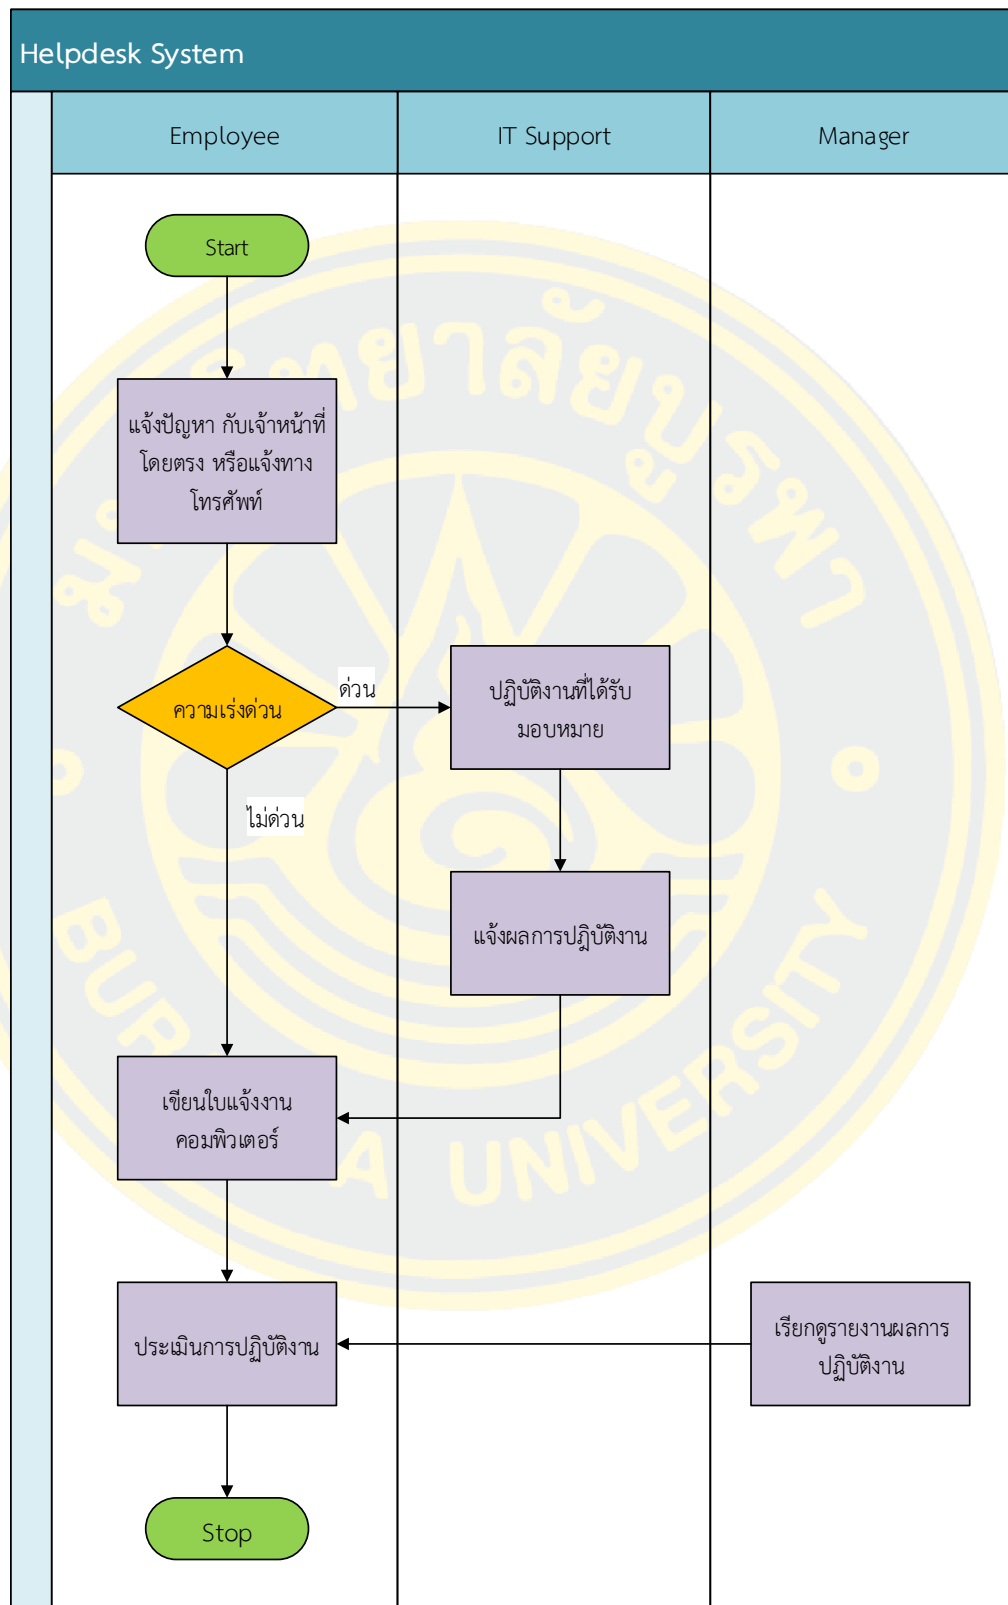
Helpdesk System

Employee

IT Support

Manager

Start

แจ้งปัญหา กับเจ้าหน้าที่โดยตรง หรือแจ้งทางโทรศัพท์

ความเร่งด่วน

ด่วน

ปฏิบัติงานที่ได้รับมอบหมาย

ไม่ด่วน

แจ้งผลการปฏิบัติงาน

เขียนใบแจ้งงานคอมพิวเตอร์

ประเมินการปฏิบัติงาน

เรียกดูรายงานผลการปฏิบัติงาน

Stop

มหาวิทยาลัยบูรพา

BURAPHA UNIVERSITY